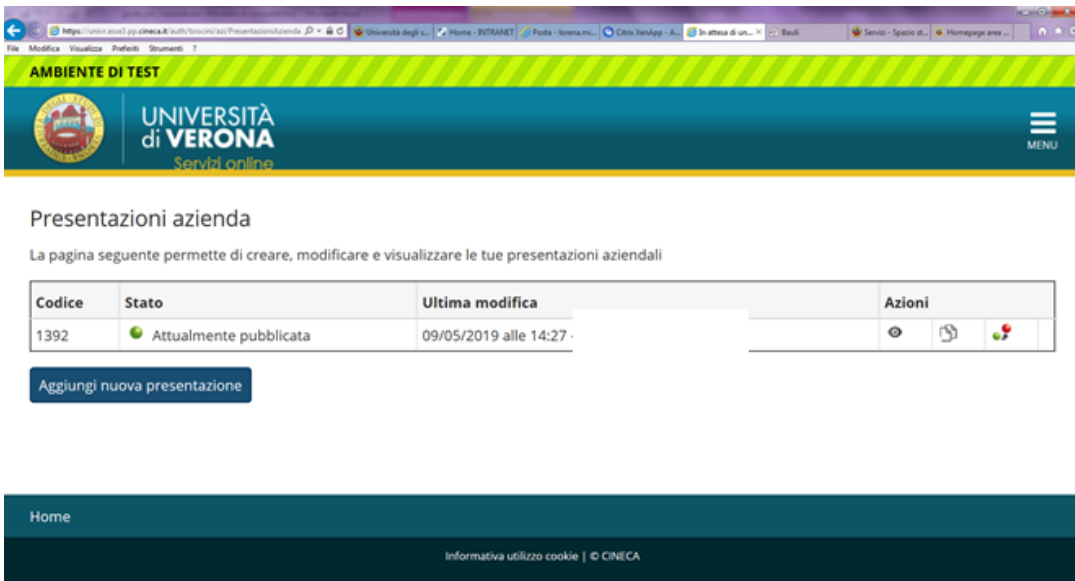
https://univr.esse3.pp.cineca.it/auth/tirocini/azi/PresentazioniAzienda
Università degli s... | Home - INTRANET | Posta - lorena.mi... | Citrix XenApp - A... | In attesa di un... | Bauli | Servizi - Spazio st... | Homepage area ...

File Modifica Visualizza Preferiti Strumenti ?

AMBIENTE DI TEST

UNIVERSITÀ di VERONA
Servizi online

MENU

Presentazioni azienda

La pagina seguente permette di creare, modificare e visualizzare le tue presentazioni aziendali

| Codice | Stato | Ultima modifica | Azioni |
|---|---|---|---|
| 1392 | Attualmente pubblicata | 09/05/2019 alle 14:27 - | |

Aggiungi nuova presentazione

Home

Informativa utilizzo cookie | © CINECA